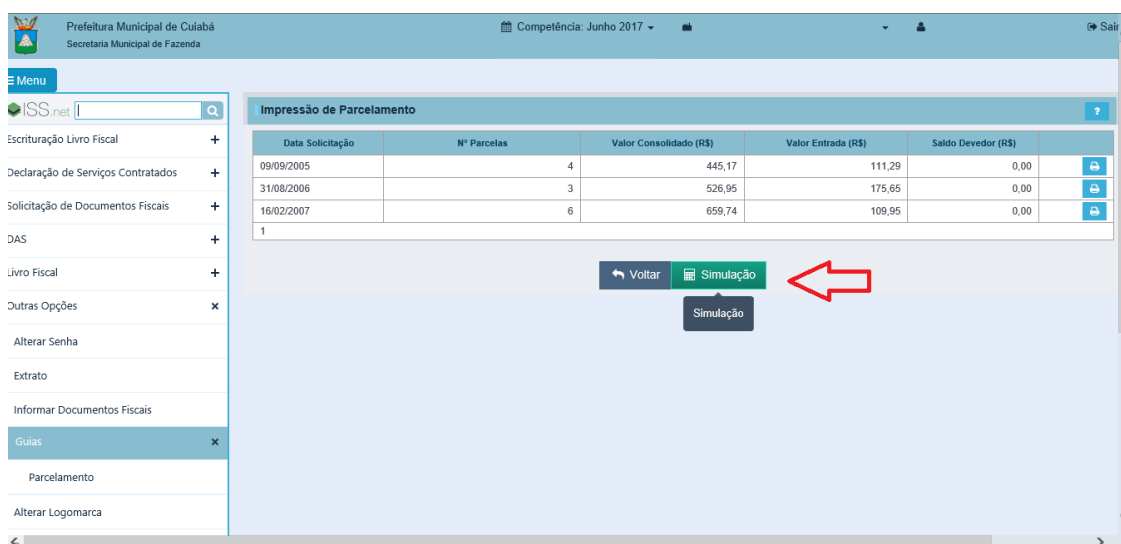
Prefeitura Municipal de Cuiabá
Secretaria Municipal de Fazenda

Competência: Junho 2017

Sair

≡ Menu

ISS.net

Escrituração Livro Fiscal +
Declaração de Serviços Contratados +
Solicitação de Documentos Fiscais +
DAS +
Livro Fiscal +
Outras Opções ×
Alterar Senha
Extrato
Informar Documentos Fiscais
Guias ×
Parcelamento
Alterar Logomarca

Impressão de Parcelamento

?

| Data Solicitação | Nº Parcelas | Valor Consolidado (R$) | Valor Entrada (R$) | Saldo Devedor (R$) | |
|---|---|---|---|---|---|
| 09/09/2005 | 4 | 445,17 | 111,29 | 0,00 | |
| 31/08/2006 | 3 | 526,95 | 175,65 | 0,00 | |
| 16/02/2007 | 6 | 659,74 | 109,95 | 0,00 | |
| 1 | | | | | |

Voltar Simulação

Simulação